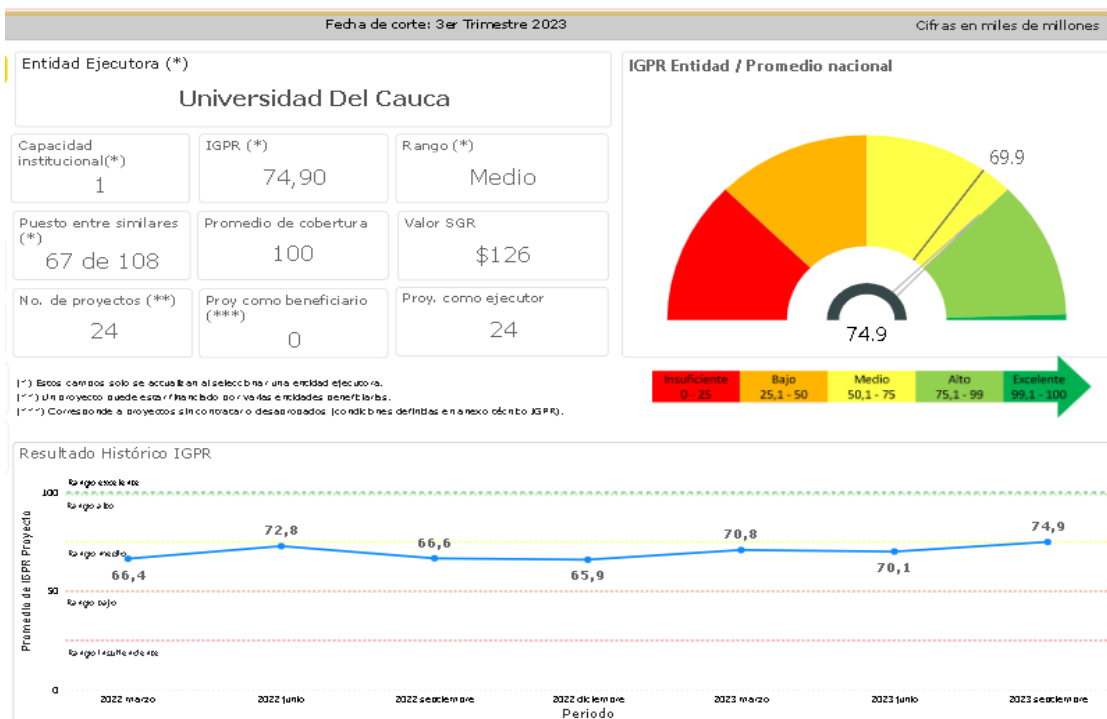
Fecha de corte: 3er Trimestre 2023

Cifras en miles de millones

Entidad Ejecutora (*)

Universidad Del Cauca

Capacidad institucional(*)
1

IGPR (*)
74,90

Rango (*)
Medio

Puesto entre similares (*)
67 de 108

Promedio de cobertura
100

Valor SGR
$126

No. de proyectos (**)
24

Proy como beneficiario (***)
0

Proy. como ejecutor
24

(*) Estos campos solo se actualizan al seleccionar una entidad ejecutora.
(**) Un proyecto puede estar financiado por varias entidades beneficiarias.
(***) Corresponde a proyectos sin contratar o desaprobados (condiciones definidas en anexo técnico IGPR).

IGPR Entidad / Promedio nacional

69.9

74.9

| Insuficiente | Bajo | Medio | Alto | Excelente |
|---|---|---|---|---|
| 0 - 25 | 25,1 - 50 | 50,1 - 75 | 75,1 - 99 | 99,1 - 100 |

Resultado Histórico IGPR

Promedio de IGPR Proyecto

100
50
0

Rango excelente
Rango alto
Rango medio
Rango bajo
Rango insuficiente

66,4
72,8
66,6
65,9
70,8
70,1
74,9

2022 marzo
2022 junio
2022 septiembre
2022 diciembre
2023 marzo
2023 junio
2023 septiembre

Periodo